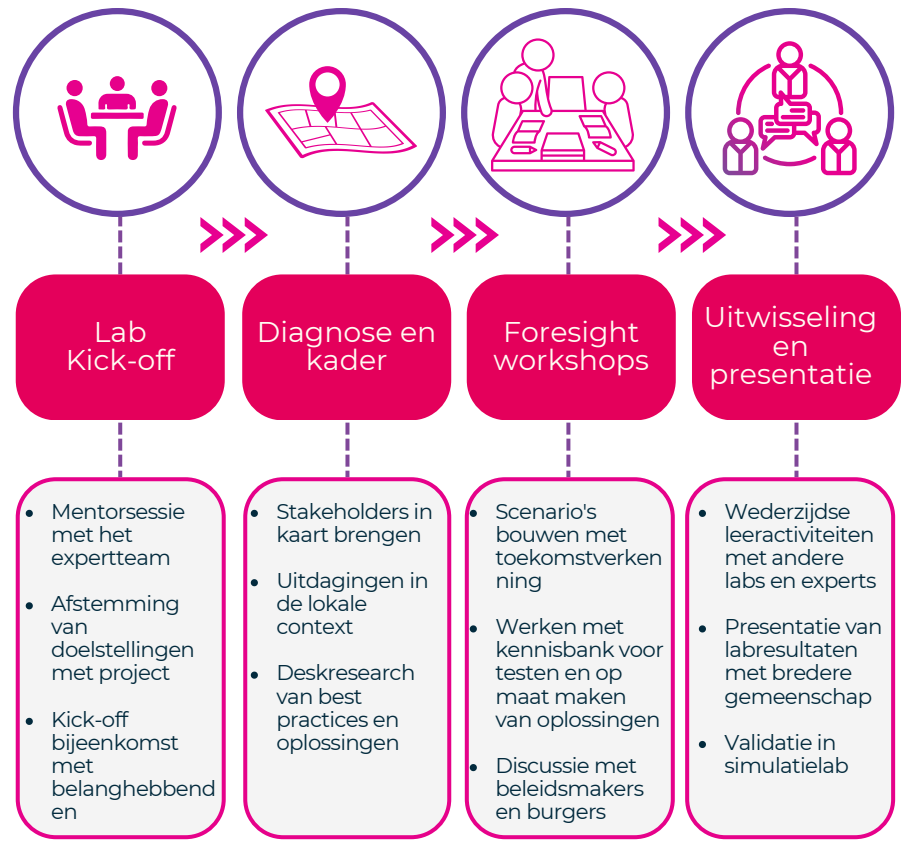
Lab Kick-off

- Mentorsessie met het expertteam
- Afstemming van doelstellingen met project
- Kick-off bijeenkomst met belanghebbenden

Diagnose en kader

- Stakeholders in kaart brengen
- Uitdagingen in de lokale context
- Deskresearch van best practices en oplossingen

Foresight workshops

- Scenario's bouwen met toekomstverkenning
- Werken met kennisbank voor testen en op maat maken van oplossingen
- Discussie met beleidsmakers en burgers

Uitwisseling en presentatie

- Wederzijdse leeractiviteiten met andere labs en experts
- Presentatie van labresultaten met bredere gemeenschap
- Validatie in simulatielab